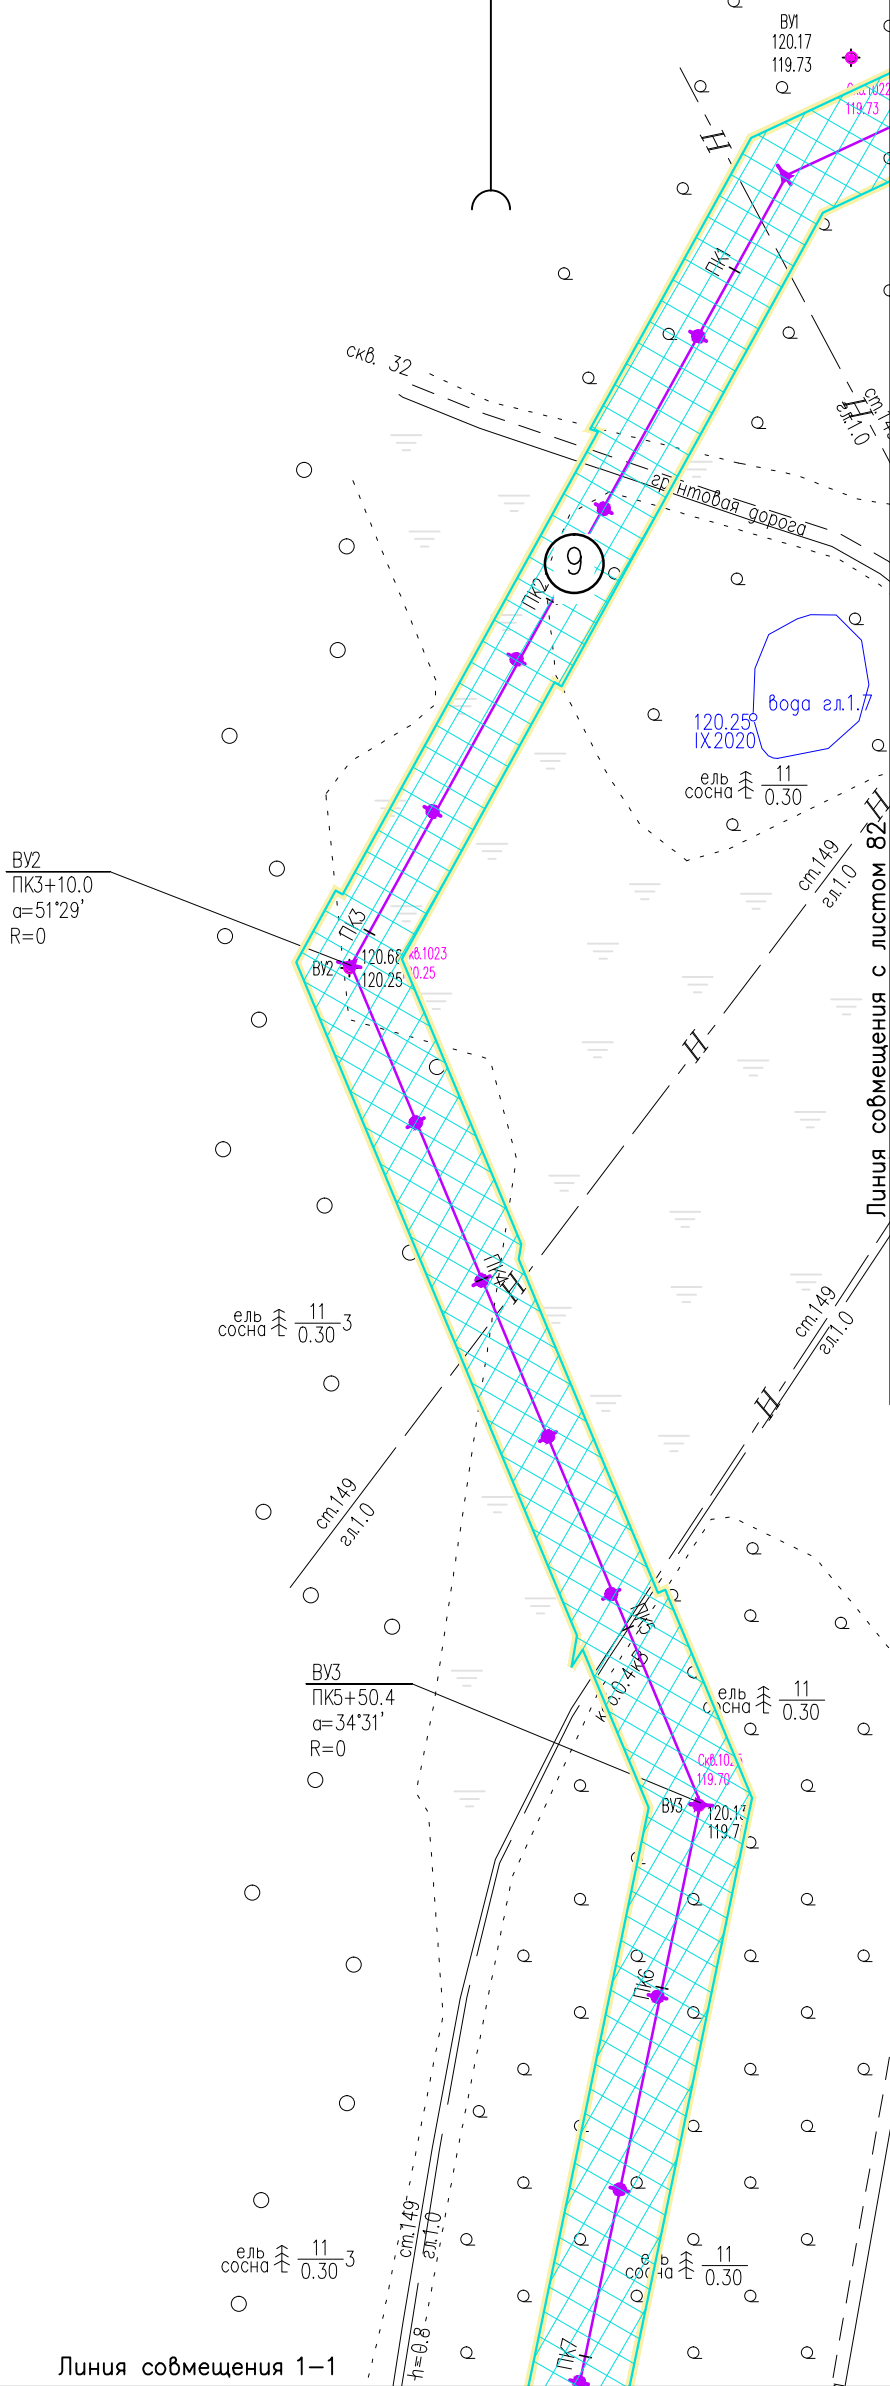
ВУ1
120.17
119.73

Скв.1022
119.73

Н

ПК1

скв. 32

ст.149
гл.1.0

Н

грунтовая дорога

9

ПК2

Вода гл.1.7

120.25
IX.2020

ель
сосна $\frac{11}{0.30}$

Линия совмещения с листом 82

ВУ2
ПК3+10.0
α=51°29'
R=0

ПК3
ВУ2
120.68
120.25
Скв.1023
120.25

ст.149
гл.1.0

Н

ПК4
Н

ель
сосна $\frac{11}{0.30}$3

ст.149
гл.1.0

Н

ст.149
гл.1.0

ПК5

к 0.4

ВУ3
ПК5+50.4
α=34°31'
R=0

ель
сосна $\frac{11}{0.30}$

Скв.1024
119.70

ВУ3
120.1
119.7

ПК6

ель
сосна $\frac{11}{0.30}$3

ст.149
гл.1.0

ель
сосна $\frac{11}{0.30}$

h=0.8

ПК7

Линия совмещения 1–1